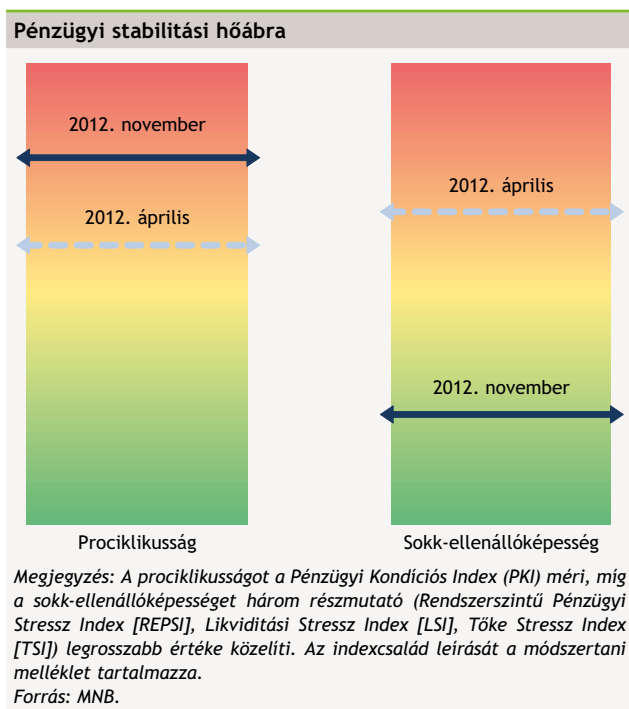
Pénzügyi stabilitási hőábra

2012. november

2012. április

2012. április

2012. november

Prociklikusság

Sokk-ellenállóképesség

Megjegyzés: A prociklikusságot a Pénzügyi Kondíciós Index (PKI) méri, míg a sokk-ellenállóképességet három részmutató (Rendszerszintű Pénzügyi Stressz Index [REPSI], Likviditási Stressz Index [LSI], Tőke Stressz Index [TSI]) legrosszabb értéke közelíti. Az indexcsalád leírását a módszertani melléklet tartalmazza.
Forrás: MNB.